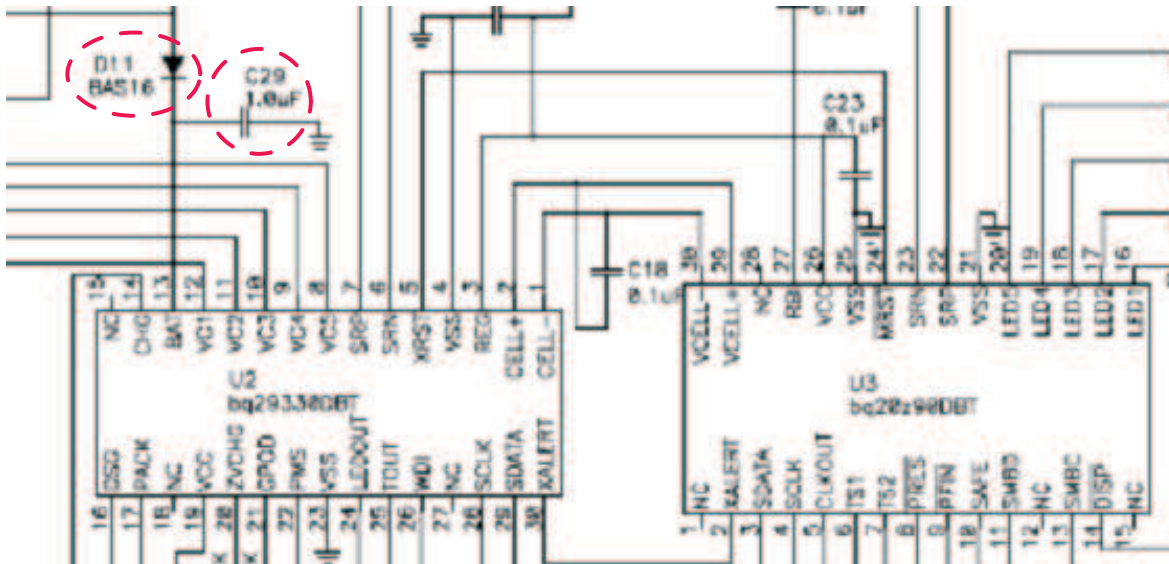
D11
BAS16

C29
1.0uF

C23
0.1uF

C18
0.1uF

15 NC
14 CHG
13 BAT
12 VC1
11 VC2
10 VC3
9 VC4
8 VC5
7 SRP
6 SRN
5 XRST
4 VSS
3 REG
2 CELL+
1 CELL-

U2
bq29330DBT

16 DSG
17 PACK
18 NC
19 VCC
20 ZVCHG
21 GPOD
22 PMS
23 VSS
24 LEDOUT
25 TOUT
26 WDI
27 NC
28 SCLK
29 SDATA
30 XALERT

30 VCELL-
29 VCELL+
28 NC
27 RB
26 VCC
25 VSS
24 MRST
23 SRN
22 SRP
21 VSS
20 VSS
19 LED5
18 LED4
17 LED3
16 LED2
LED1

U3
bq20z90DBT

1 NC
2 XALERT
3 SDATA
4 SCLK
5 CLKOUT
6 TS1
7 TS2
8 PRES
9 PFIN
10 SAFE
11 SMBD
12 NC
13 SMBC
14 DISP
15 NC